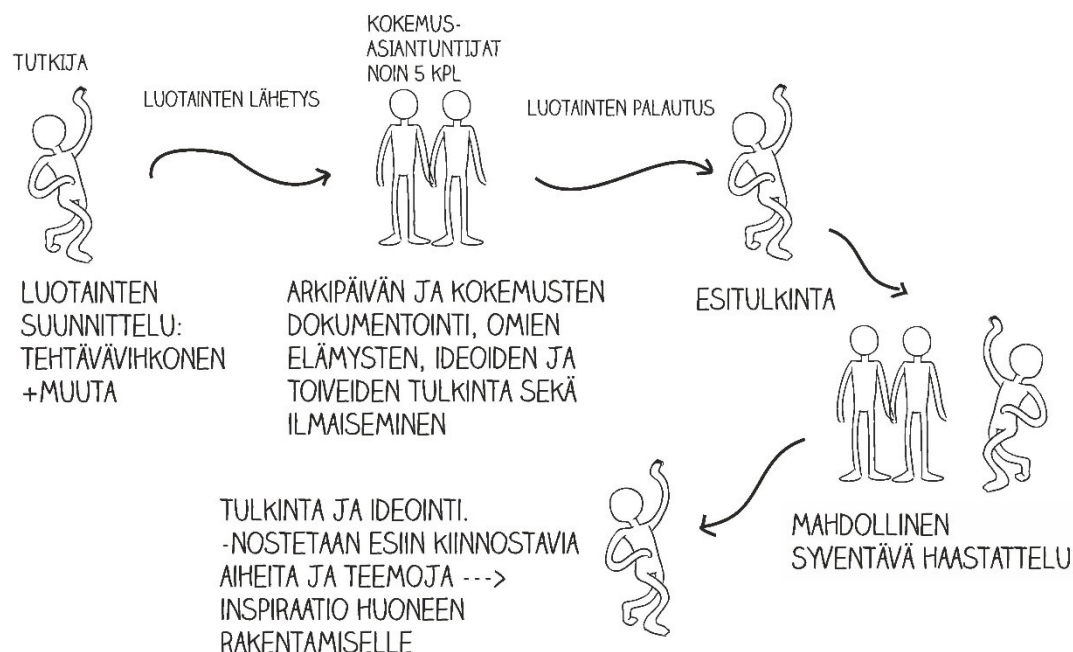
TUTKIJA

LUOTAINTEN LÄHETYS

KOKEMUS-ASIANTUNTIJAT NOIN 5 KPL

LUOTAINTEN PALAUTUS

LUOTAINTEN SUUNNITTELU: TEHTÄVÄVIHKONEN +MUUTA

ARKIPÄIVÄN JA KOKEMUSTEN DOKUMENTOINTI, OMIEN ELÄMYSTEN, IDEOIDEN JA TOIVEIDEN TULKINTA SEKÄ ILMAISEMINEN

ESITULKINTA

MAHDOLLINEN SYVENTÄVÄ HAASTATTELU

TULKINTA JA IDEOINTI.
-NOSTETAAN ESIIN KIINNOSTAVIA AIHEITA JA TEEMOJA ---> INSPIRAATIO HUONEEN RAKENTAMISELLE